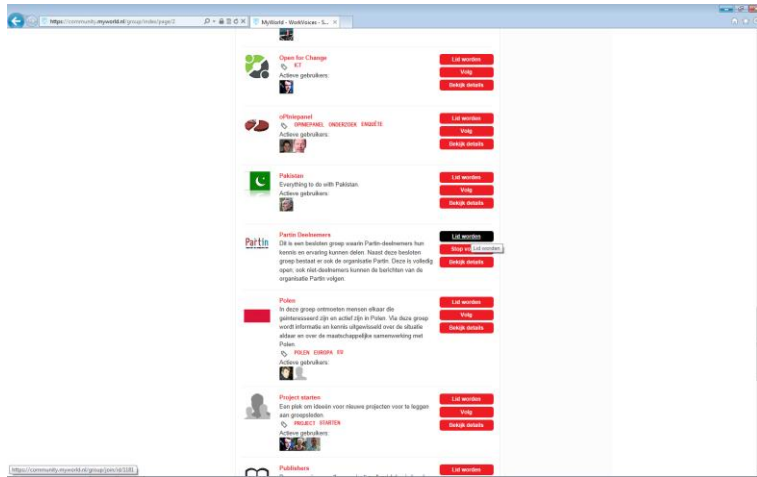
https://community.myworld.nl/group/index/page/2

MyWorld - WorkVoices - S...

Open for Change
ICT
Actieve gebruikers:
Lid worden
Volg
Bekijk details

oPinipanel
OPINIEPANEL ONDERZOEK ENQUÊTE
Actieve gebruikers:
Lid worden
Volg
Bekijk details

Pakistan
Everything to do with Pakistan
Actieve gebruikers:
Lid worden
Volg
Bekijk details

Partin
Partin Deelnemers
Dit is een besloten groep waarin Partin-deelnemers hun kennis en ervaring kunnen delen. Naast deze besloten groep bestaat er ook de organisatie Partin. Deze is volledig open; ook niet-deelnemers kunnen de berichten van de organisatie Partin volgen.
Lid worden
Stop vo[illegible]
Lid worden
Bekijk details

Polen
In deze groep ontmoeten mensen elkaar die geïnteresseerd zijn en actief zijn in Polen. Via deze groep wordt informatie en kennis uitgewisseld over de situatie aldaar en over de maatschappelijke samenwerking met Polen.
POLEN EUROPA EU
Actieve gebruikers:
Lid worden
Volg
Bekijk details

Project starten
Een plek om ideeën voor nieuwe projecten voor te leggen aan groepsleden.
PROJECT STARTEN
Actieve gebruikers:
Lid worden
Volg
Bekijk details

https://community.myworld.nl/group/join/id/1181

Publishers
Lid worden